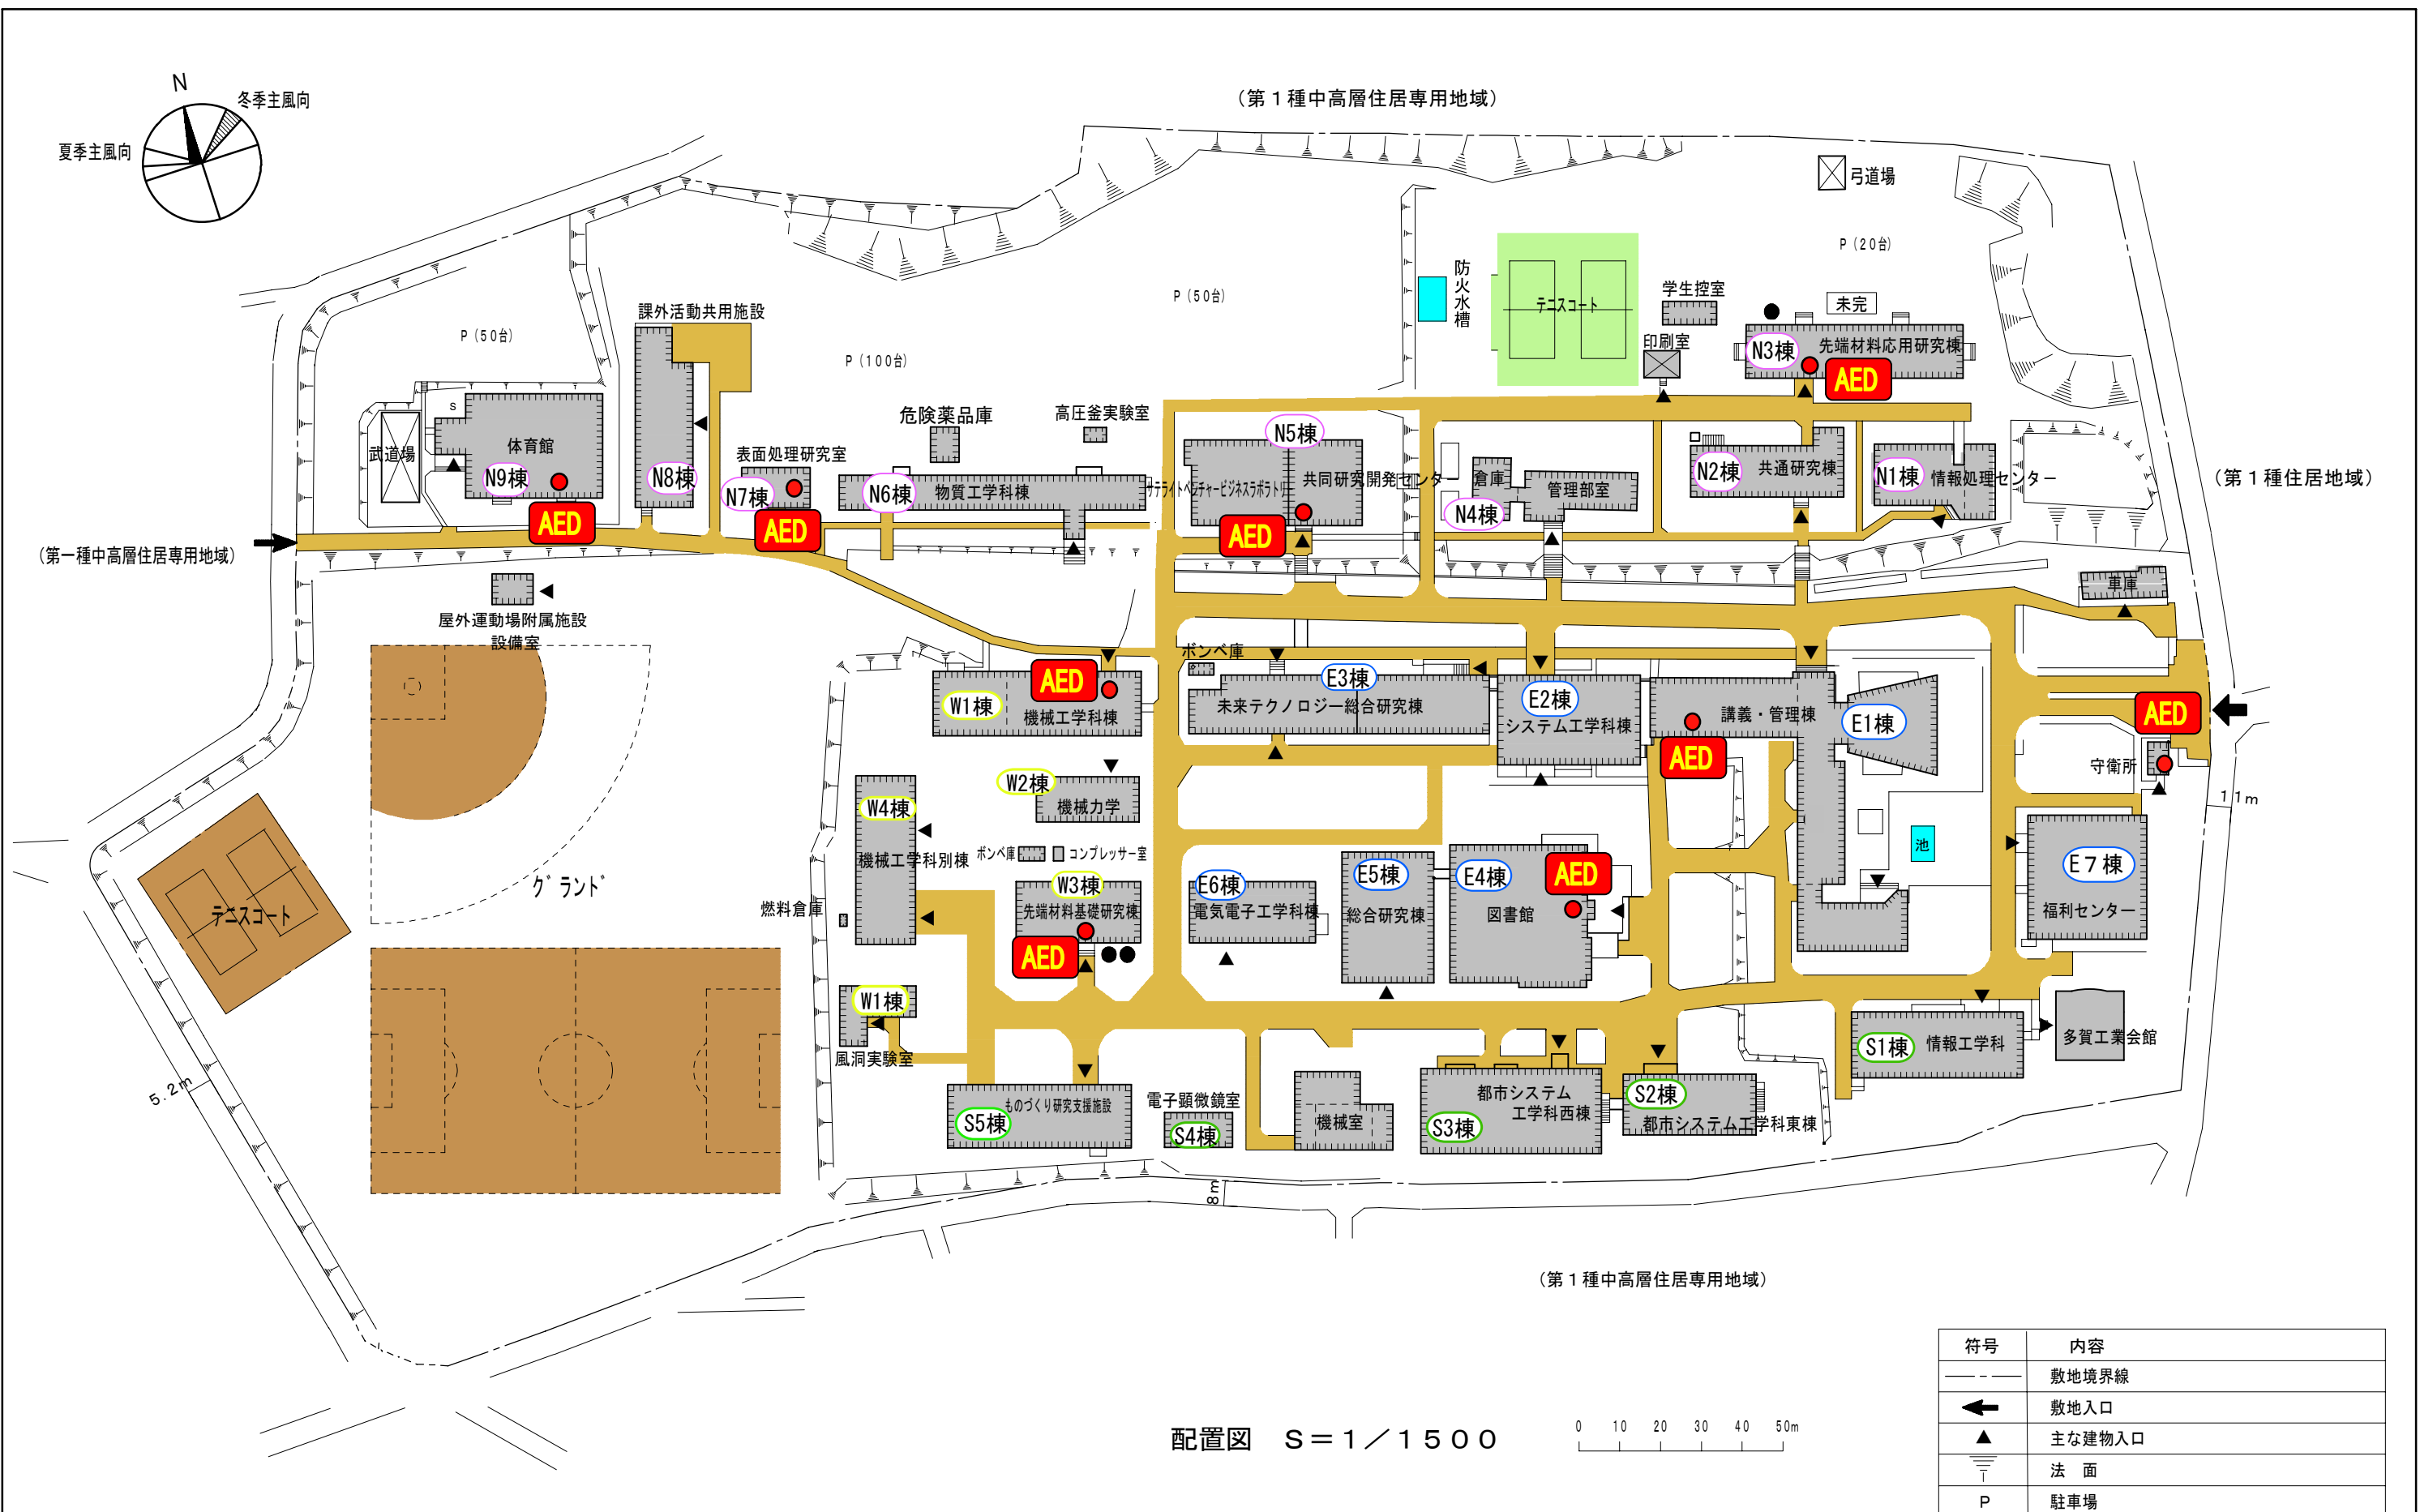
N
冬季主風向
夏季主風向

（第１種中高層住居専用地域）

弓道場
P（20台）
P（50台）
P（50台）
P（100台）
防火水槽
テニスコート
学生控室
未完
印刷室
N3棟 先端材料応用研究棟
AED
課外活動共用施設
危険薬品庫
高圧釜実験室
表面処理研究室
N5棟
共同研究開発センター
サテライトベンチャービジネスラボラトリー
倉庫
管理部室
N2棟 共通研究棟
N1棟 情報処理センター
（第１種住居地域）
武道場
体育館
N9棟
N8棟
N7棟
N6棟 物質工学科棟
N4棟
AED
AED
AED
（第一種中高層住居専用地域）
屋外運動場附属施設
設備室
車庫
ボンベ庫
E3棟
未来テクノロジー総合研究棟
E2棟
システム工学科棟
講義・管理棟
E1棟
AED
AED
AED
W1棟 機械工学科棟
守衛所
W2棟 機械力学
W4棟
機械工学科別棟
ボンベ庫
コンプレッサー室
W3棟
先端材料基礎研究棟
AED
グランド
テニスコート
燃料倉庫
E6棟
電気電子工学科棟
E5棟
総合研究棟
E4棟
図書館
AED
池
E７棟
福利センター
11m
W1棟
風洞実験室
S5棟
ものづくり研究支援施設
電子顕微鏡室
S4棟
機械室
都市システム工学科西棟
S3棟
S2棟
都市システム工学科東棟
S1棟 情報工学科
多賀工業会館
5.2m
8m
（第１種中高層住居専用地域）

配置図　S＝1／1500
0 10 20 30 40 50m

| 符号 | 内容 |
|---|---|
| | 敷地境界線 |
| | 敷地入口 |
| ▲ | 主な建物入口 |
| | 法　面 |
| P | 駐車場 |